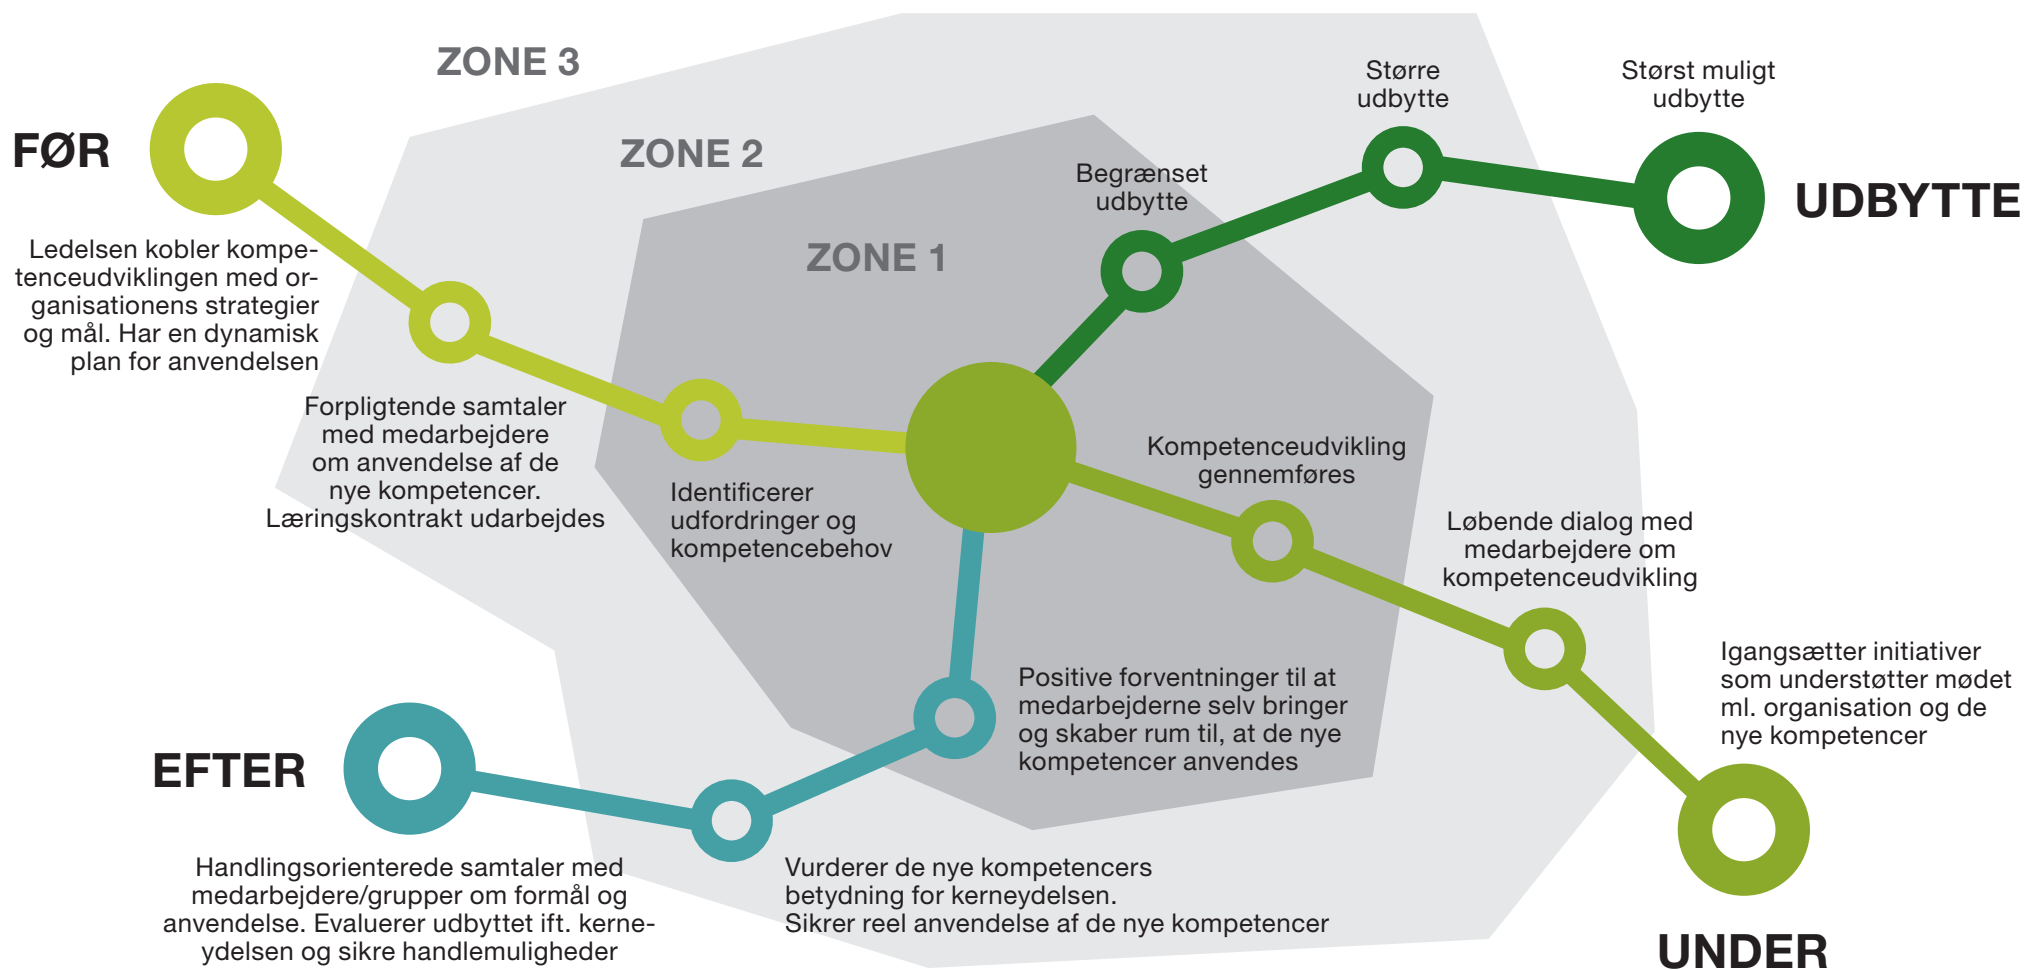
ZONE 3

ZONE 2

ZONE 1

FØR

Ledelsen kobler kompetenceudviklingen med organisationens strategier og mål. Har en dynamisk plan for anvendelsen

Forpligtende samtaler med medarbejdere om anvendelse af de nye kompetencer. Læringskontrakt udarbejdes

Identificerer udfordringer og kompetencebehov

Begrænset udbytte

Større udbytte

Størst muligt udbytte

UDBYTTE

Kompetenceudvikling gennemføres

Løbende dialog med medarbejdere om kompetenceudvikling

Igangsætter initiativer som understøtter mødet ml. organisation og de nye kompetencer

UNDER

Positive forventninger til at medarbejderne selv bringer og skaber rum til, at de nye kompetencer anvendes

EFTER

Handlingsorienterede samtaler med medarbejdere/grupper om formål og anvendelse. Evaluerer udbyttet ift. kerneydelsen og sikre handlemuligheder

Vurderer de nye kompetencers betydning for kerneydelsen. Sikrer reel anvendelse af de nye kompetencer